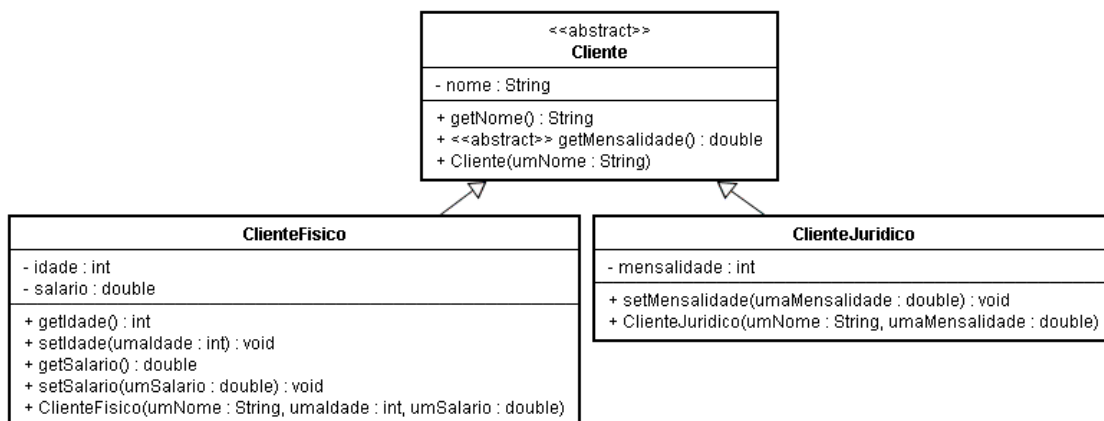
<<abstract>>
Cliente

- nome : String

+ getNome() : String
+ <<abstract>> getMensalidade() : double
+ Cliente(umNome : String)

ClienteFisico

- idade : int
- salario : double

+ getIdade() : int
+ setIdade(umaIdade : int) : void
+ getSalario() : double
+ setSalario(umSalario : double) : void
+ ClienteFisico(umNome : String, umaIdade : int, umSalario : double)

ClienteJuridico

- mensalidade : int

+ setMensalidade(umaMensalidade : double) : void
+ ClienteJuridico(umNome : String, umaMensalidade : double)